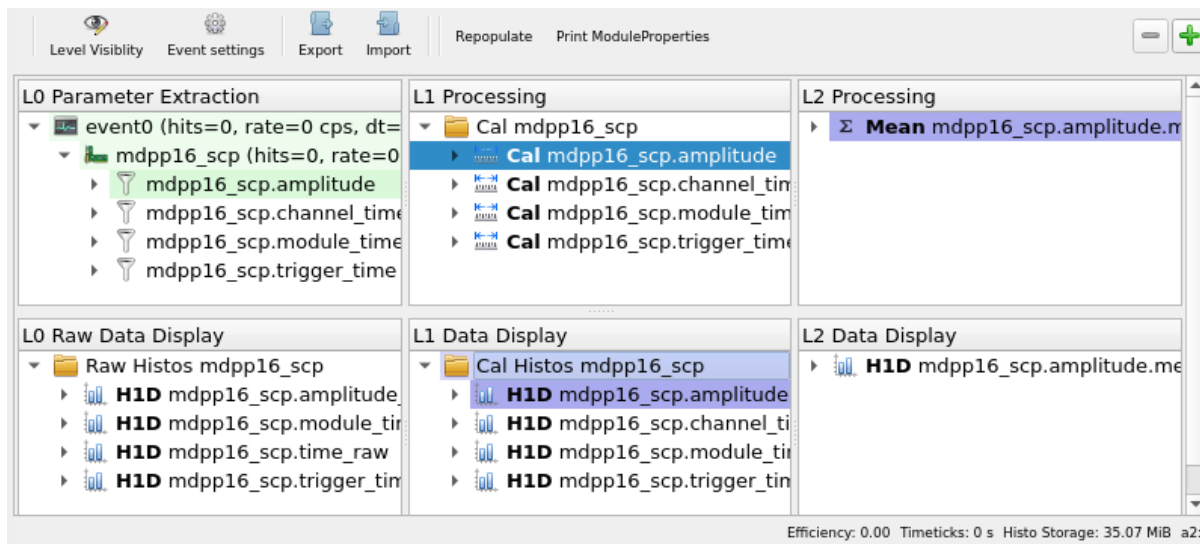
Level Visiblity Event settings Export Import Repopulate Print ModuleProperties

L0 Parameter Extraction
event0 (hits=0, rate=0 cps, dt=
mdpp16_scp (hits=0, rate=0
mdpp16_scp.amplitude
mdpp16_scp.channel_time
mdpp16_scp.module_time
mdpp16_scp.trigger_time

L1 Processing
Cal mdpp16_scp
Cal mdpp16_scp.amplitude
Cal mdpp16_scp.channel_tim
Cal mdpp16_scp.module_tim
Cal mdpp16_scp.trigger_time

L2 Processing
Σ Mean mdpp16_scp.amplitude.m

L0 Raw Data Display
Raw Histos mdpp16_scp
H1D mdpp16_scp.amplitude_
H1D mdpp16_scp.module_tir
H1D mdpp16_scp.time_raw
H1D mdpp16_scp.trigger_tim

L1 Data Display
Cal Histos mdpp16_scp
H1D mdpp16_scp.amplitude
H1D mdpp16_scp.channel_ti
H1D mdpp16_scp.module_tir
H1D mdpp16_scp.trigger_tim

L2 Data Display
H1D mdpp16_scp.amplitude.me

Efficiency: 0.00 Timeticks: 0 s Histo Storage: 35.07 MiB a2: